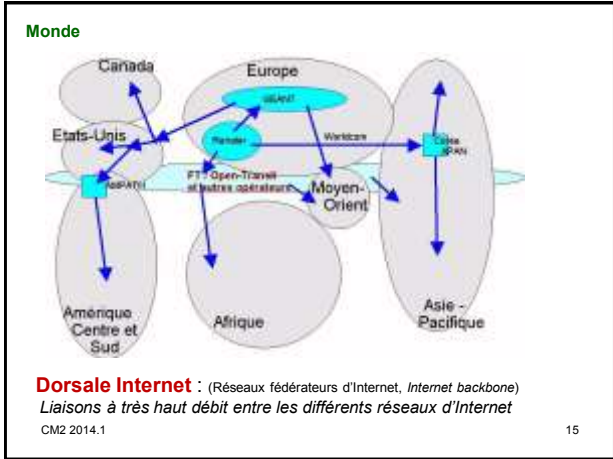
Monde

Canada

Europe

GEANT

Etats-Unis

Renater

Worldcore

Caissa SPAN

AMPATH

FT : Open-Transit et autres opérateurs

Moyen-Orient

Amérique Centre et Sud

Afrique

Asie - Pacifique

Dorsale Internet : (Réseaux fédérateurs d'Internet, Internet backbone)
Liaisons à très haut débit entre les différents réseaux d'Internet

CM2 2014.1

15